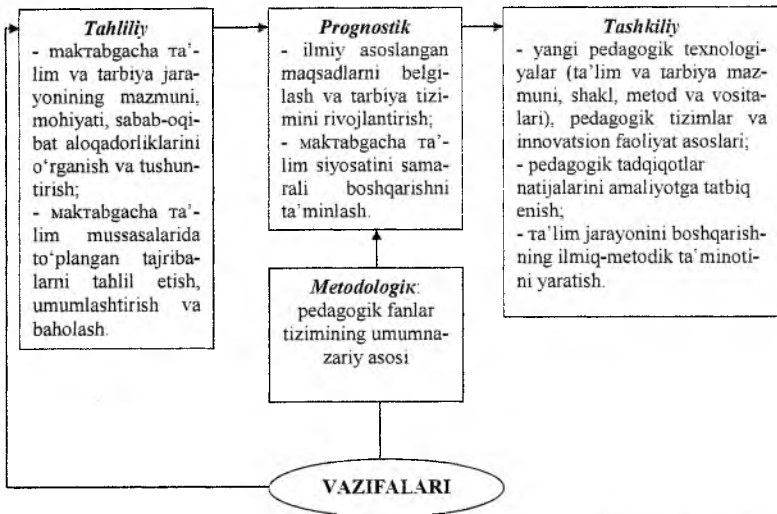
**Tahliliy**
- maktabgacha ta'lim va tarbiya jarayonining mazmuni, mohiyati, sabab-oqibat aloqadorliklarini o'rganish va tushuntirish;
- maktabgacha ta'lim mussasalarida to'plangan tajribalarni tahlil etish, umumlashtirish va baholash.

**Prognostik**
- ilmiy asoslangan maqsadlarni belgilash va tarbiya tizimini rivojlantirish;
- maktabgacha ta'lim siyosatini samarali boshqarishni ta'minlash.

**Tashkiliy**
- yangi pedagogik texnologiyalar (ta'lim va tarbiya mazmuni, shakl, metod va vositalari), pedagogik tizimlar va innovatsion faoliyat asoslari;
- pedagogik tadqiqotlar natijalarini amaliyotga tatbiq enish;
- ta'lim jarayonini boshqarishning ilmiq-metodik ta'minotini yaratish.

**Metodologik**: pedagogik fanlar tizimining umumnazariy asosi

VAZIFALARI